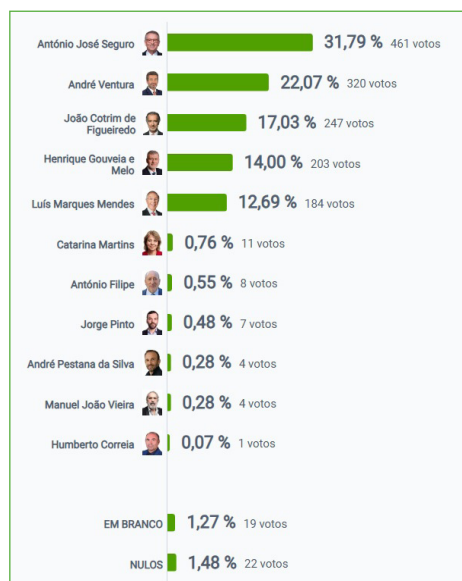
António José Seguro 31,79 % 461 votos

André Ventura 22,07 % 320 votos

João Cotrim de Figueiredo 17,03 % 247 votos

Henrique Gouveia e Melo 14,00 % 203 votos

Luís Marques Mendes 12,69 % 184 votos

Catarina Martins 0,76 % 11 votos

António Filipe 0,55 % 8 votos

Jorge Pinto 0,48 % 7 votos

André Pestana da Silva 0,28 % 4 votos

Manuel João Vieira 0,28 % 4 votos

Humberto Correia 0,07 % 1 votos

EM BRANCO 1,27 % 19 votos

NULOS 1,48 % 22 votos